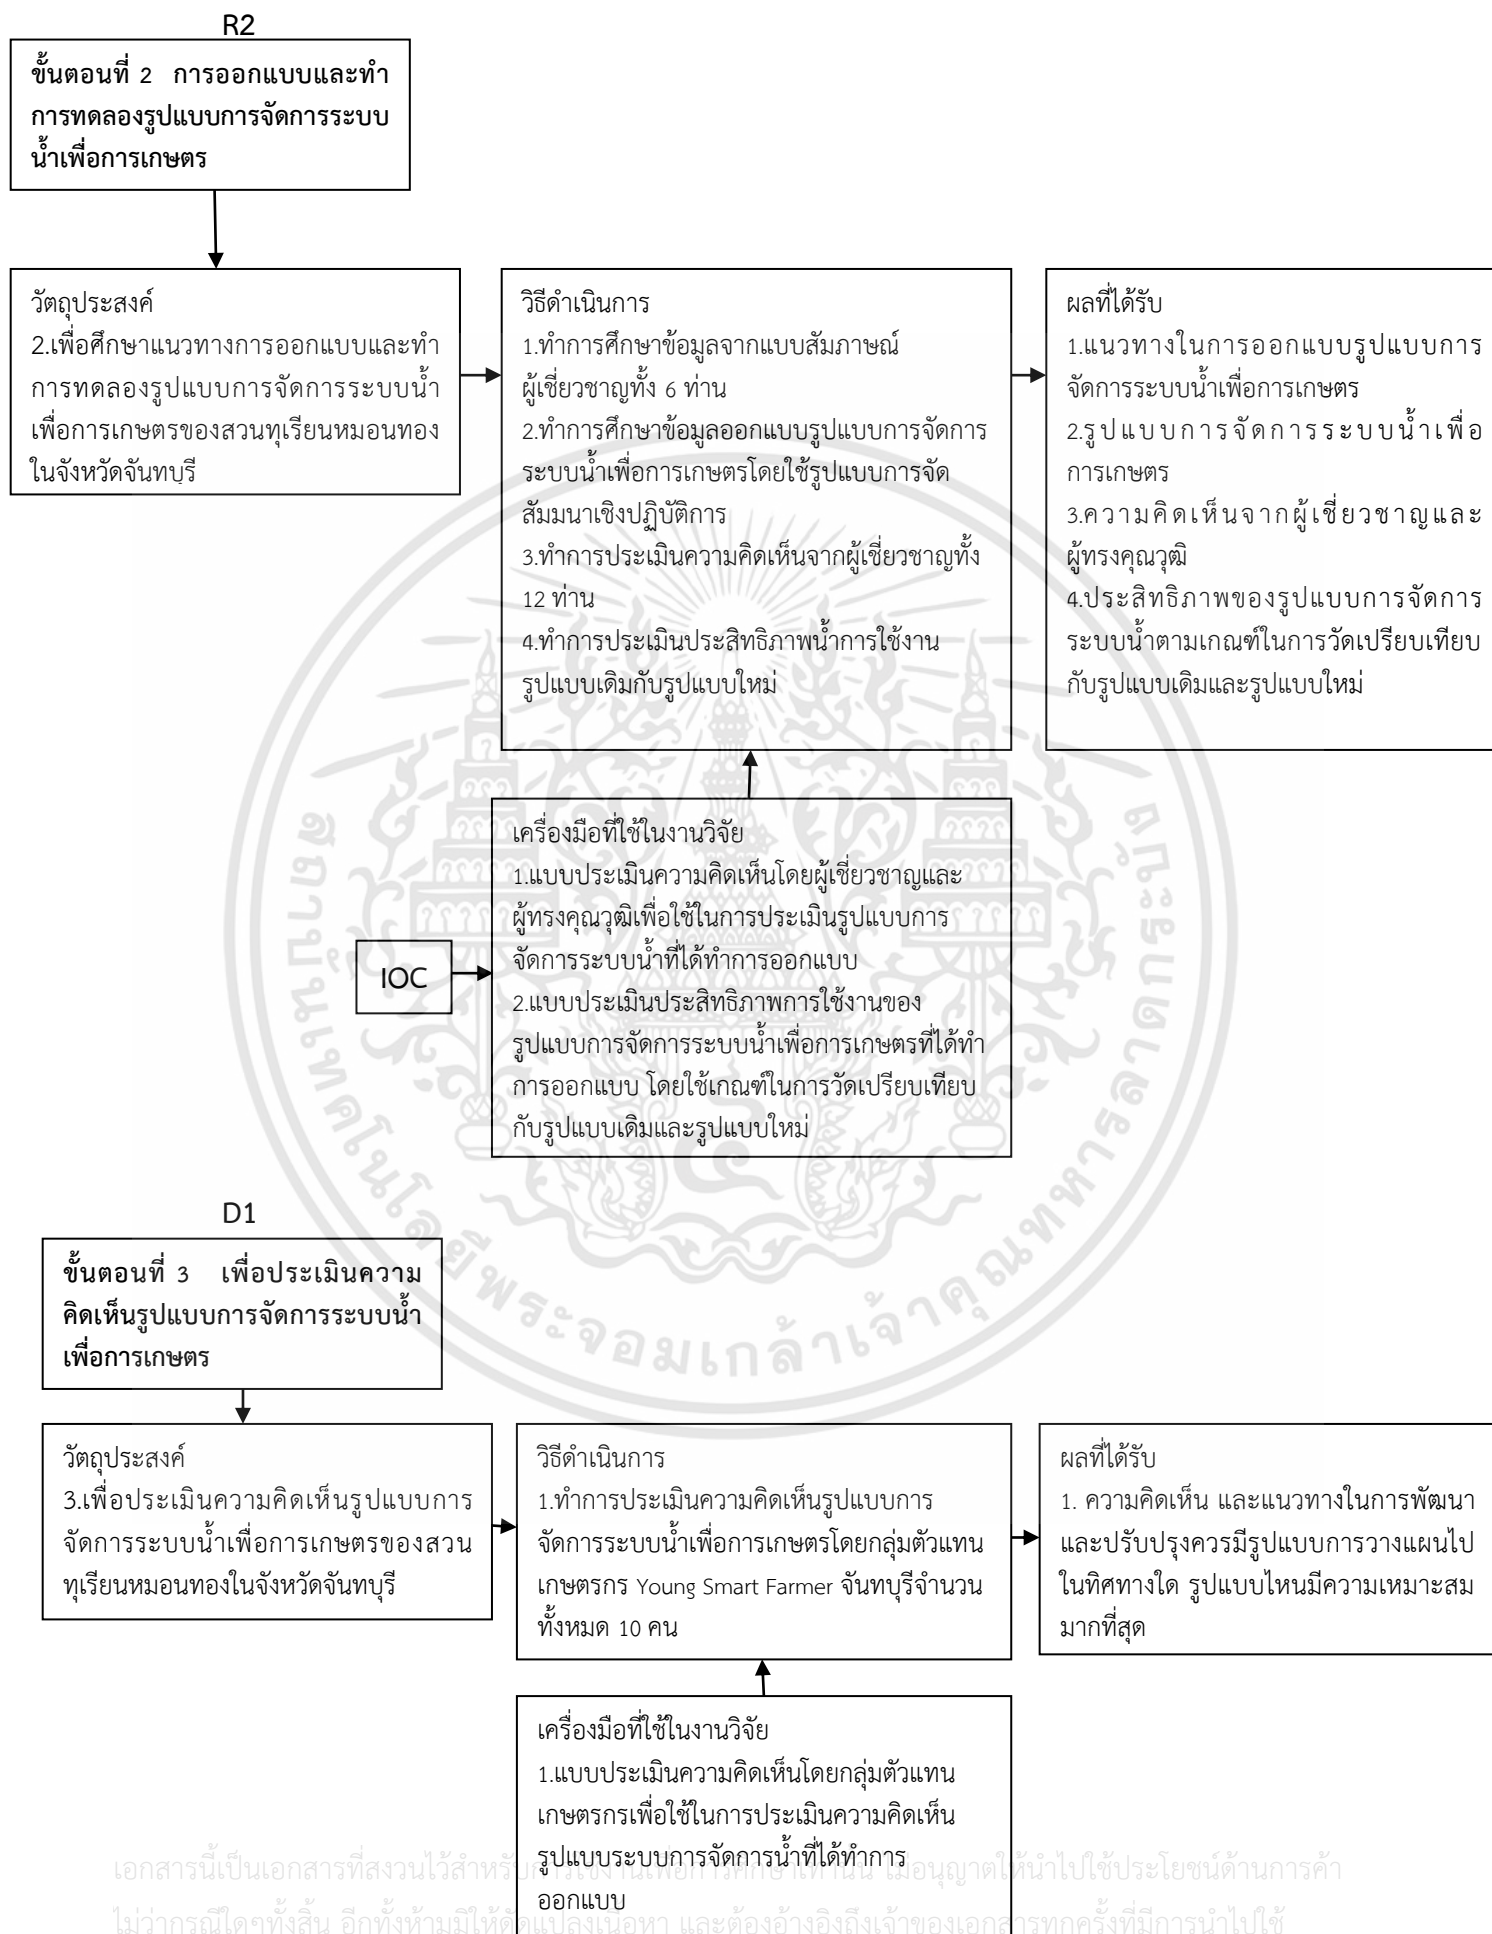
R2

**ขั้นตอนที่ 2 การออกแบบและทำการทดลองรูปแบบการจัดการระบบน้ำเพื่อการเกษตร**

วัตถุประสงค์
2.เพื่อศึกษาแนวทางการออกแบบและทำการทดลองรูปแบบการจัดการระบบน้ำเพื่อการเกษตรของสวนทุเรียนหมอนทองในจังหวัดจันทบุรี

วิธีดำเนินการ
1.ทำการศึกษาข้อมูลจากแบบสัมภาษณ์ผู้เชี่ยวชาญทั้ง 6 ท่าน
2.ทำการศึกษาข้อมูลออกแบบรูปแบบการจัดการระบบน้ำเพื่อการเกษตรโดยใช้รูปแบบการจัดสัมมนาเชิงปฏิบัติการ
3.ทำการประเมินความคิดเห็นจากผู้เชี่ยวชาญทั้ง 12 ท่าน
4.ทำการประเมินประสิทธิภาพน้ำการใช้งานรูปแบบเดิมกับรูปแบบใหม่

ผลที่ได้รับ
1.แนวทางในการออกแบบรูปแบบการจัดการระบบน้ำเพื่อการเกษตร
2.รูปแบบการจัดการระบบน้ำเพื่อการเกษตร
3.ความคิดเห็นจากผู้เชี่ยวชาญและผู้ทรงคุณวุฒิ
4.ประสิทธิภาพของรูปแบบการจัดการระบบน้ำตามเกณฑ์ในการวัดเปรียบเทียบกับรูปแบบเดิมและรูปแบบใหม่

IOC

เครื่องมือที่ใช้ในงานวิจัย
1.แบบประเมินความคิดเห็นโดยผู้เชี่ยวชาญและผู้ทรงคุณวุฒิเพื่อใช้ในการประเมินรูปแบบการจัดการระบบน้ำที่ได้ทำการออกแบบ
2.แบบประเมินประสิทธิภาพการใช้งานของรูปแบบการจัดการระบบน้ำเพื่อการเกษตรที่ได้ทำการออกแบบ โดยใช้เกณฑ์ในการวัดเปรียบเทียบกับรูปแบบเดิมและรูปแบบใหม่

D1

**ขั้นตอนที่ 3 เพื่อประเมินความคิดเห็นรูปแบบการจัดการระบบน้ำเพื่อการเกษตร**

วัตถุประสงค์
3.เพื่อประเมินความคิดเห็นรูปแบบการจัดการระบบน้ำเพื่อการเกษตรของสวนทุเรียนหมอนทองในจังหวัดจันทบุรี

วิธีดำเนินการ
1.ทำการประเมินความคิดเห็นรูปแบบการจัดการระบบน้ำเพื่อการเกษตรโดยกลุ่มตัวแทนเกษตรกร Young Smart Farmer จันทบุรีจำนวนทั้งหมด 10 คน

ผลที่ได้รับ
1. ความคิดเห็น และแนวทางในการพัฒนาและปรับปรุงควรมีรูปแบบการวางแผนไปในทิศทางใด รูปแบบไหนมีความเหมาะสมมากที่สุด

เครื่องมือที่ใช้ในงานวิจัย
1.แบบประเมินความคิดเห็นโดยกลุ่มตัวแทนเกษตรกรเพื่อใช้ในการประเมินความคิดเห็นรูปแบบระบบการจัดการน้ำที่ได้ทำการออกแบบ

มหาวิทยาลัยเทคโนโลยีพระจอมเกล้าเจ้าคุณทหารลาดกระบัง

เอกสารนี้เป็นเอกสารที่สงวนไว้สำหรับการใช้งานเพื่อการศึกษาเท่านั้น ไม่อนุญาตให้นำไปใช้ประโยชน์ด้านการค้า ไม่ว่ากรณีใดๆทั้งสิ้น อีกทั้งห้ามมิให้ดัดแปลงเนื้อหา และต้องอ้างอิงถึงเจ้าของเอกสารทุกครั้งที่มีการนำไปใช้